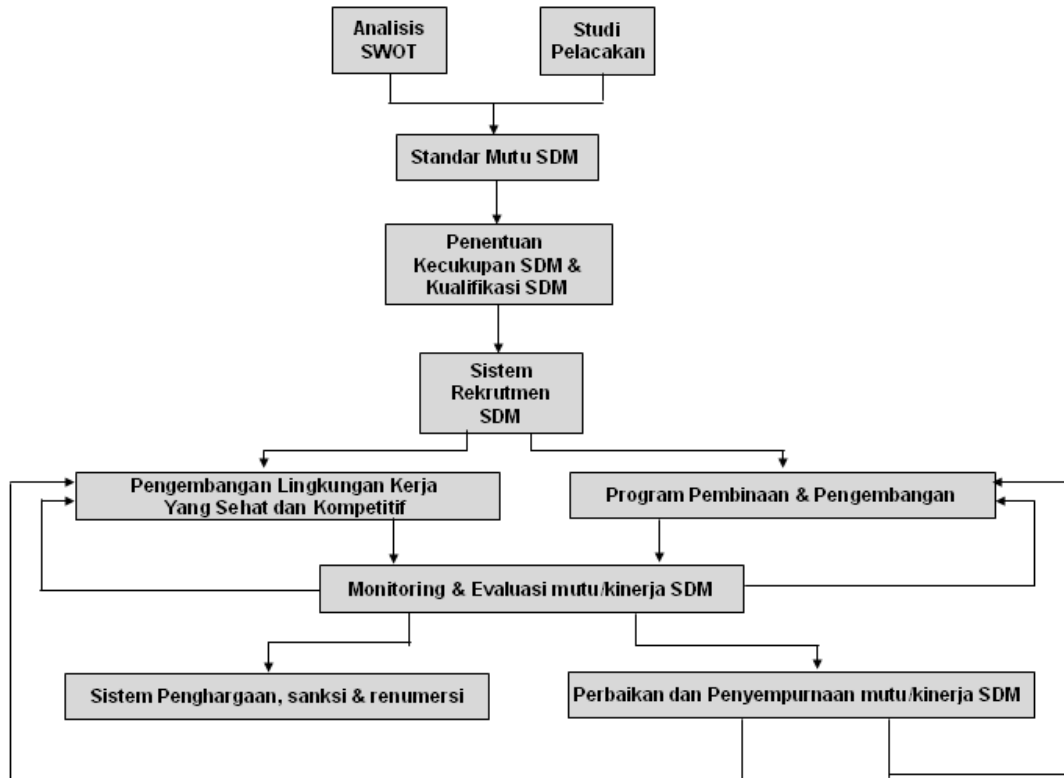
Analisis SWOT

Studi Pelacakan

Standar Mutu SDM

Penentuan Kecukupan SDM & Kualifikasi SDM

Sistem Rekrutmen SDM

Pengembangan Lingkungan Kerja Yang Sehat dan Kompetitif

Program Pembinaan & Pengembangan

Monitoring & Evaluasi mutu/kinerja SDM

Sistem Penghargaan, sanksi & renumersi

Perbaikan dan Penyempurnaan mutu/kinerja SDM